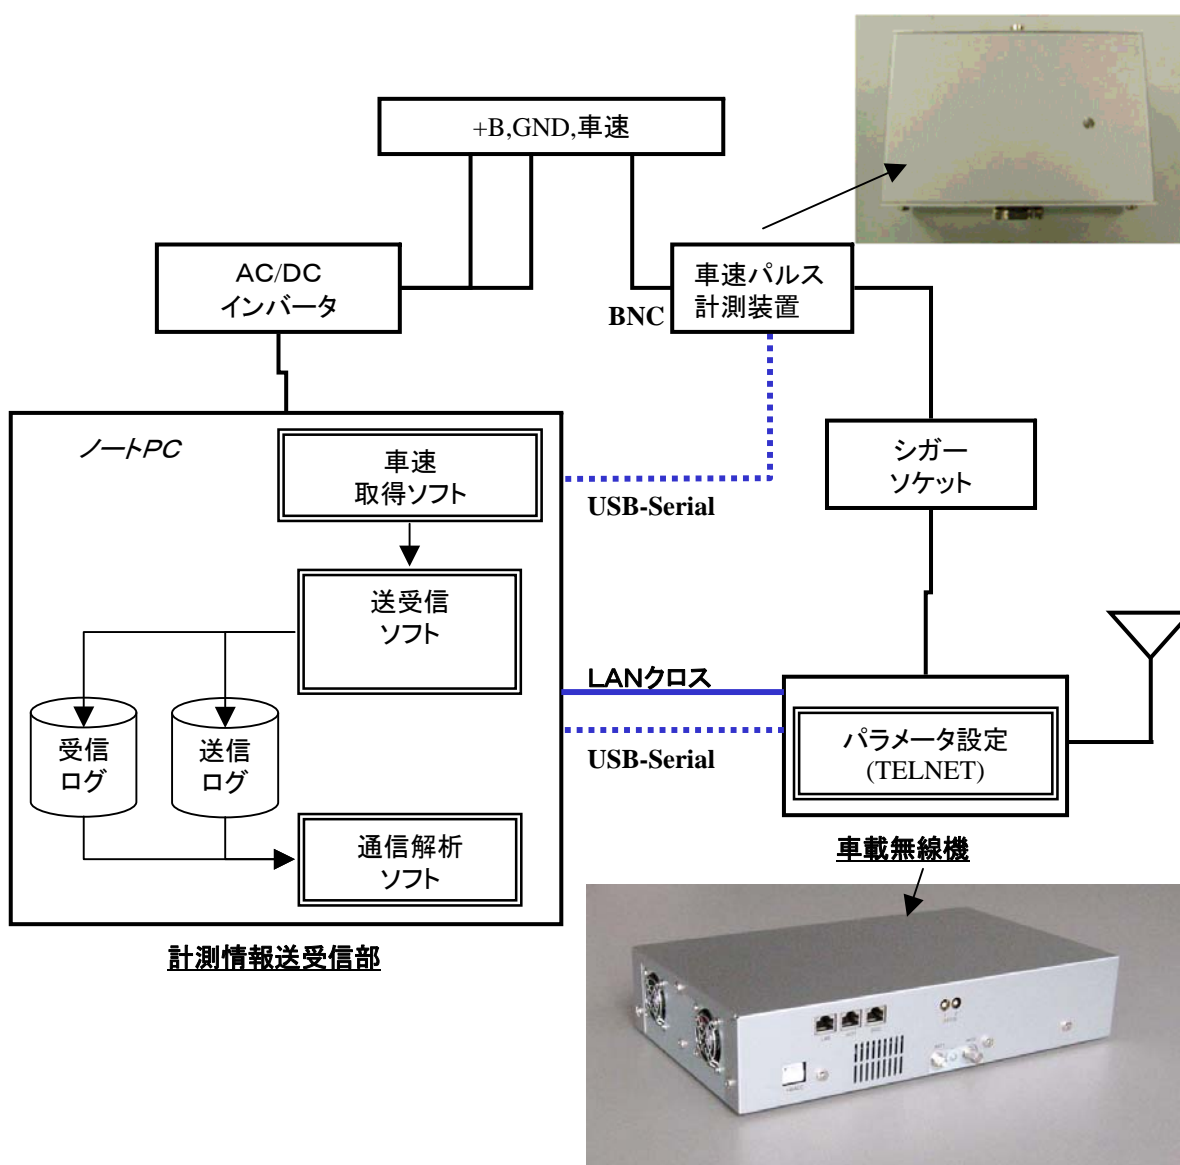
+B,GND,車速

AC/DC
インバータ

BNC

車速パルス
計測装置

ノートPC

車速
取得ソフト

USB-Serial

シガー
ソケット

送受信
ソフト

LANクロス

受信
ログ

送信
ログ

パラメータ設定
(TELNET)

USB-Serial

通信解析
ソフト

車載無線機

計測情報送受信部